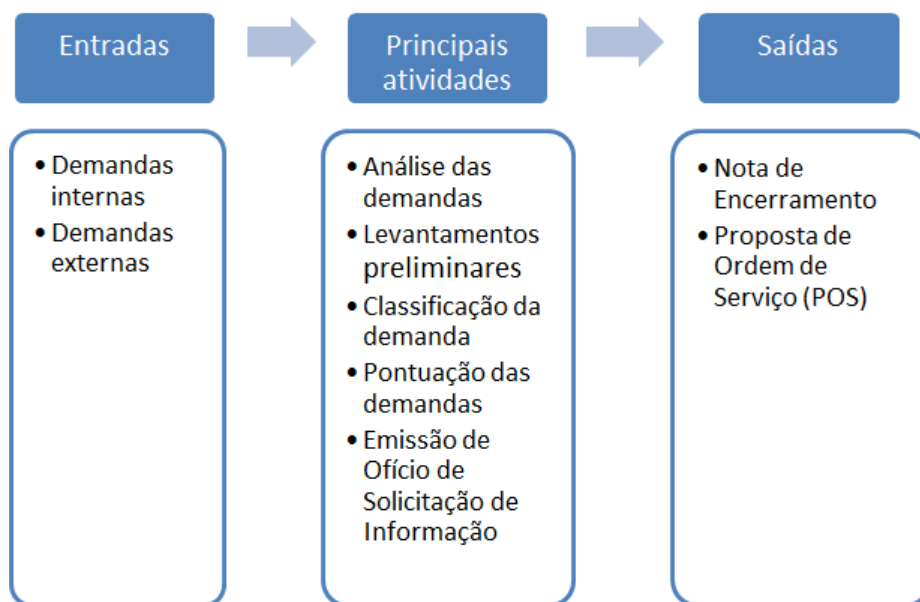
Entradas

Principais atividades

Saídas

• Demandas internas
• Demandas externas

• Análise das demandas
• Levantamentos preliminares
• Classificação da demanda
• Pontuação das demandas
• Emissão de Ofício de Solicitação de Informação

• Nota de Encerramento
• Proposta de Ordem de Serviço (POS)